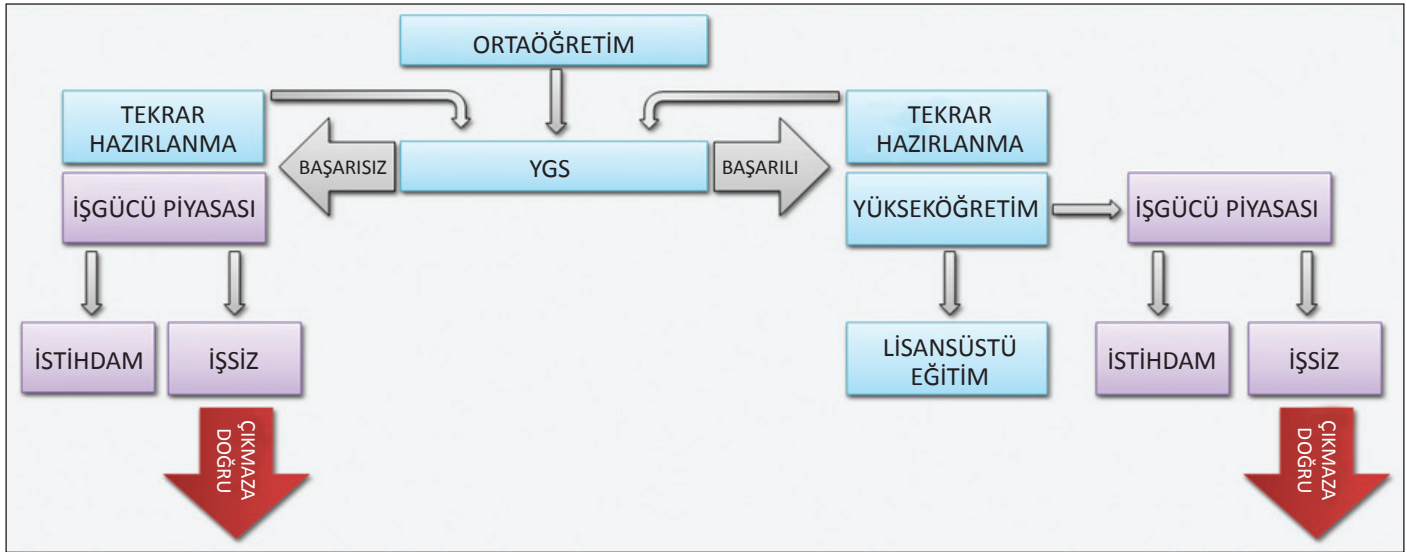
ORTAÖĞRETİM

TEKRAR HAZIRLANMA

BAŞARISIZ

YGS

BAŞARILI

TEKRAR HAZIRLANMA

İŞGÜCÜ PİYASASI

YÜKSEKÖĞRETİM

İŞGÜCÜ PİYASASI

İSTİHDAM

İŞSİZ

LİSANSÜSTÜ EĞİTİM

İSTİHDAM

İŞSİZ

ÇIKMAZA DOĞRU

ÇIKMAZA DOĞRU